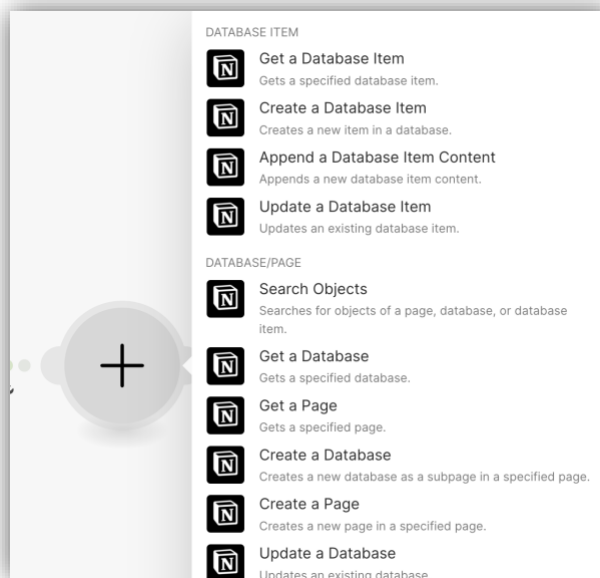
DATABASE ITEM

Get a Database Item
Gets a specified database item.

Create a Database Item
Creates a new item in a database.

Append a Database Item Content
Appends a new database item content.

Update a Database Item
Updates an existing database item.

DATABASE/PAGE

Search Objects
Searches for objects of a page, database, or database item.

Get a Database
Gets a specified database.

Get a Page
Gets a specified page.

Create a Database
Creates a new database as a subpage in a specified page.

Create a Page
Creates a new page in a specified page.

Update a Database
Updates an existing database.